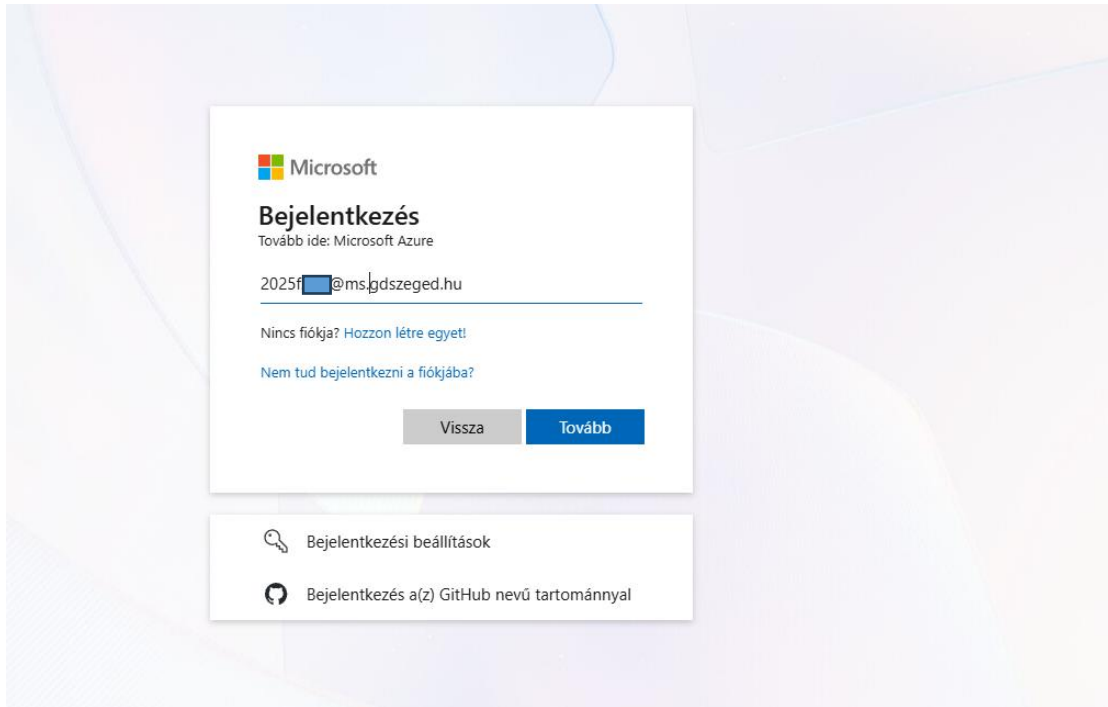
Microsoft

Bejelentkezés
Tovább ide: Microsoft Azure

2025f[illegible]@ms.gdszeged.hu

Nincs fiókja? Hozzon létre egyet!

Nem tud bejelentkezni a fiókjába?

Vissza Tovább

Bejelentkezési beállítások

Bejelentkezés a(z) GitHub nevű tartománnyal